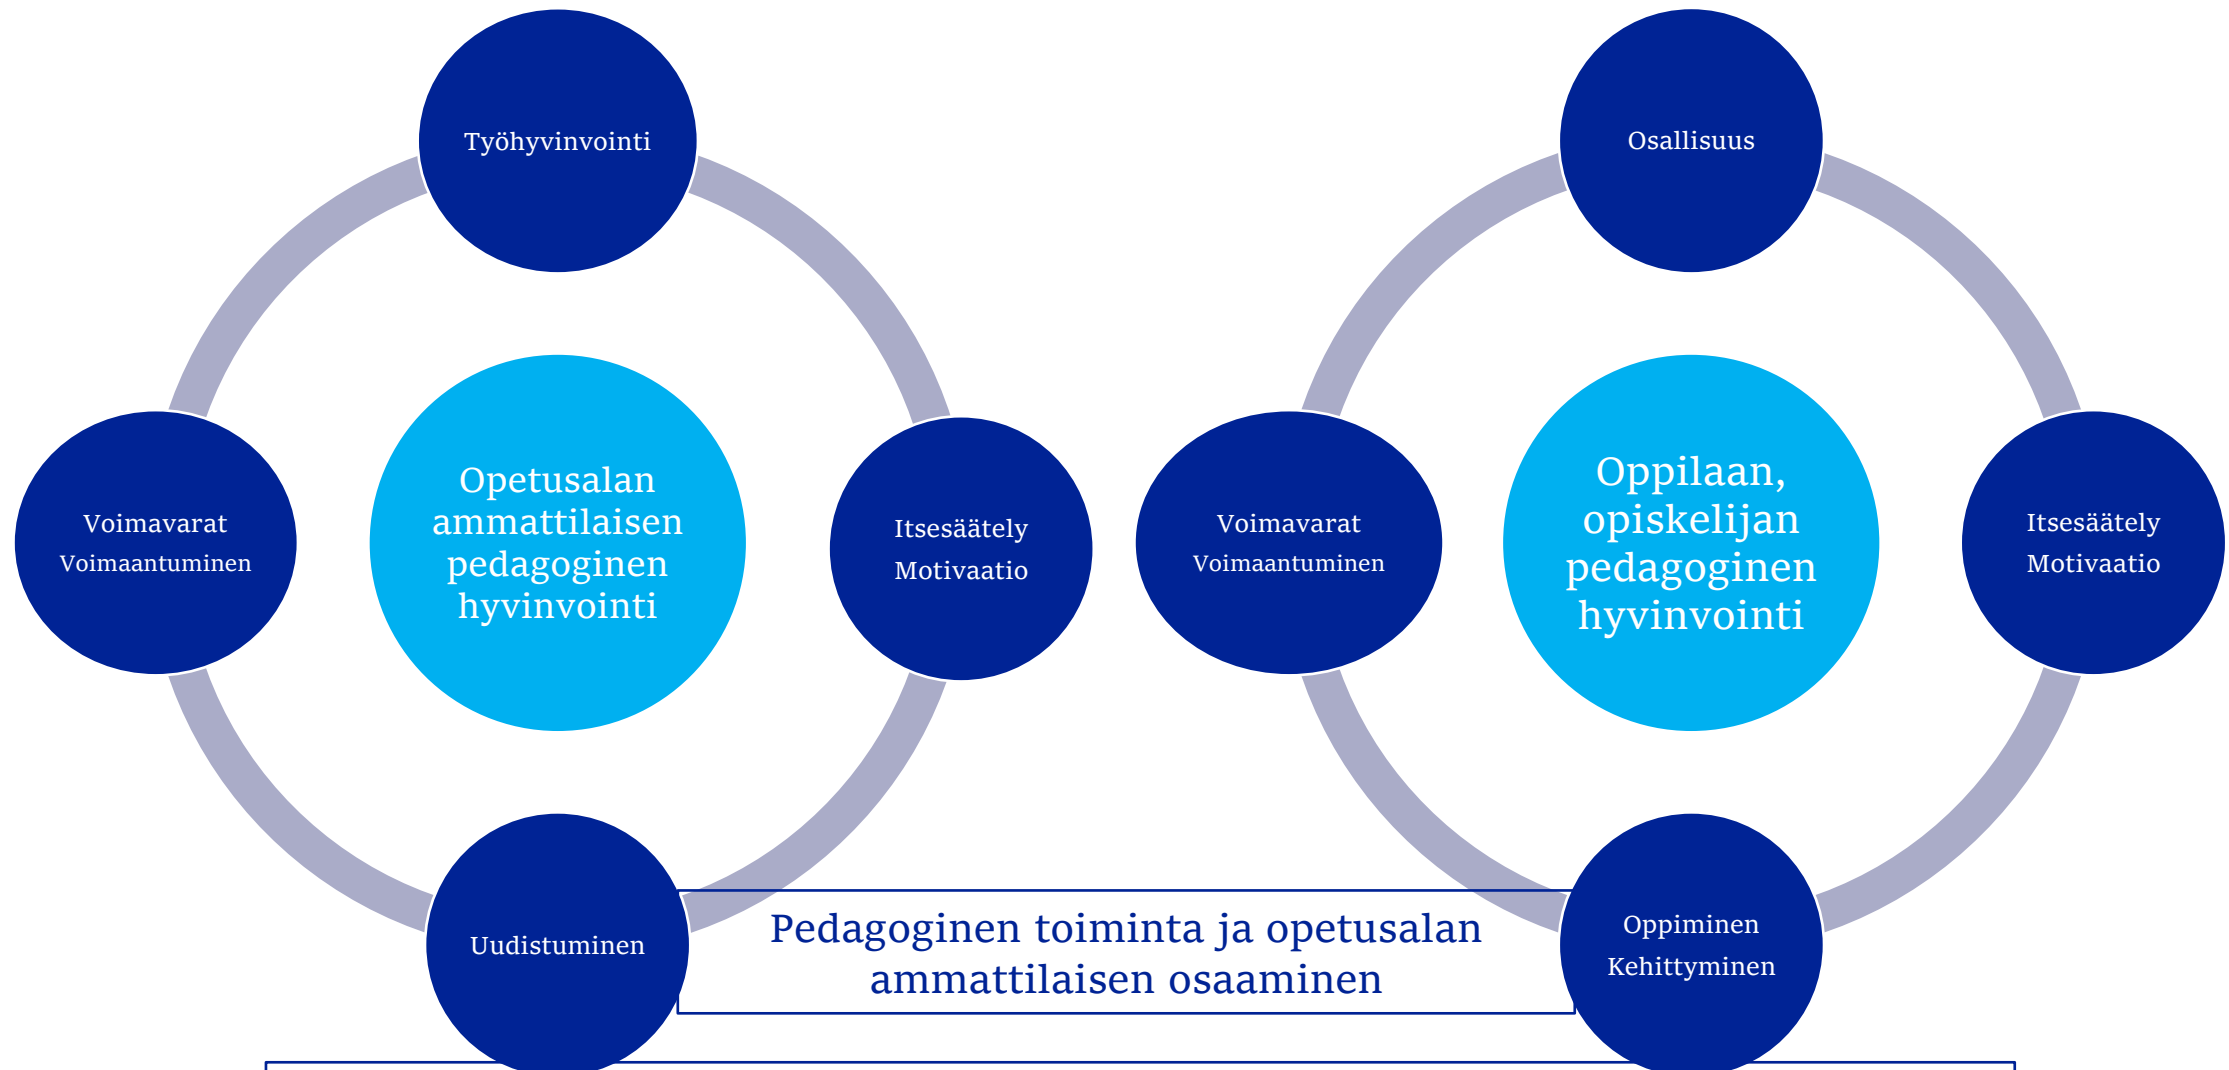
Työhyvinvointi

Voimavarat
Voimaantuminen

Opetusalan ammattilaisen pedagoginen hyvinvointi

Itsesäätely
Motivaatio

Uudistuminen

Osallisuus

Voimavarat
Voimaantuminen

Oppilaan, opiskelijan pedagoginen hyvinvointi

Itsesäätely
Motivaatio

Oppiminen
Kehittyminen

Pedagoginen toiminta ja opetusalan ammattilaisen osaaminen